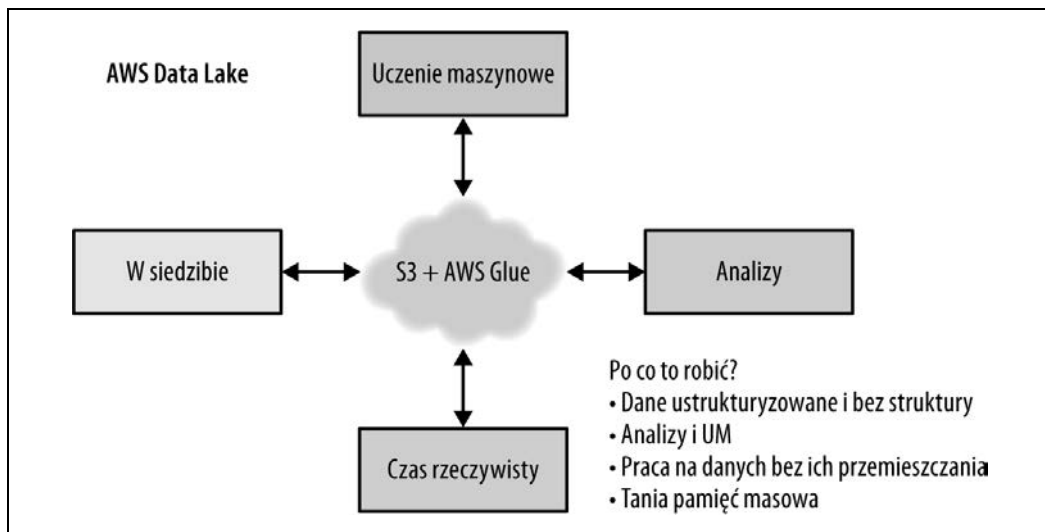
AWS Data Lake

Uczenie maszynowe

W siedzibie

S3 + AWS Glue

Analizy

Czas rzeczywisty

Po co to robić?
• Dane ustrukturyzowane i bez struktury
• Analizy i UM
• Praca na danych bez ich przemieszczania
• Tania pamięć masowa